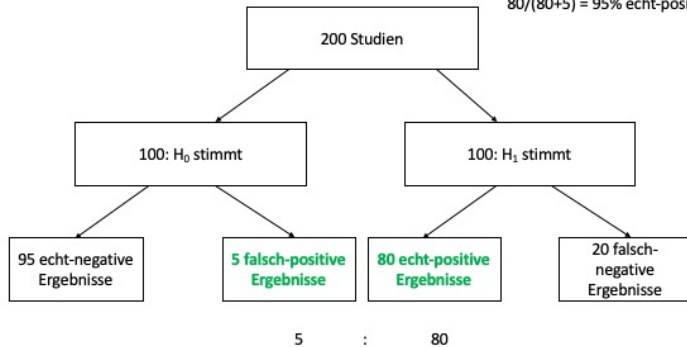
80/(80+5) = 95% echt-posi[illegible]

200 Studien

100: $H_0$ stimmt

100: $H_1$ stimmt

95 echt-negative Ergebnisse

5 falsch-positive Ergebnisse

80 echt-positive Ergebnisse

20 falsch-negative Ergebnisse

5 : 80